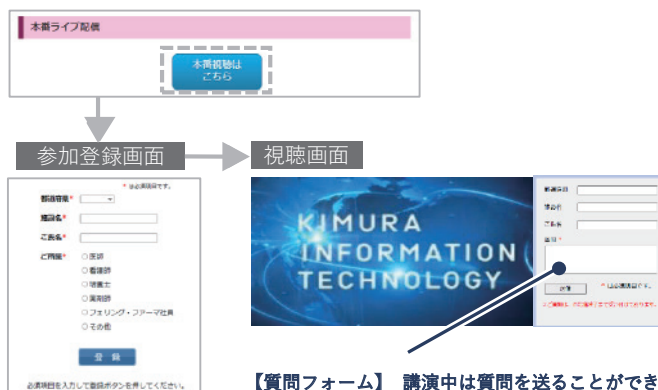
本番ライブ配信

本番視聴は
こちら

参加登録画面

視聴画面

＊は必須項目です。

都道府県＊

施設名＊

ご氏名＊

ご職種＊

○医師
○看護師
○保健士
○薬剤師
○フェリング・ファーマ社員
○その他

登　録

必須項目を入力して登録ボタンを押してください。

KIMURA
INFORMATION
TECHNOLOGY

都道府県
施設名
ご氏名
質問＊

送信

＊は必須項目です。

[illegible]

【質問フォーム】 講演中は質問を送ることができ